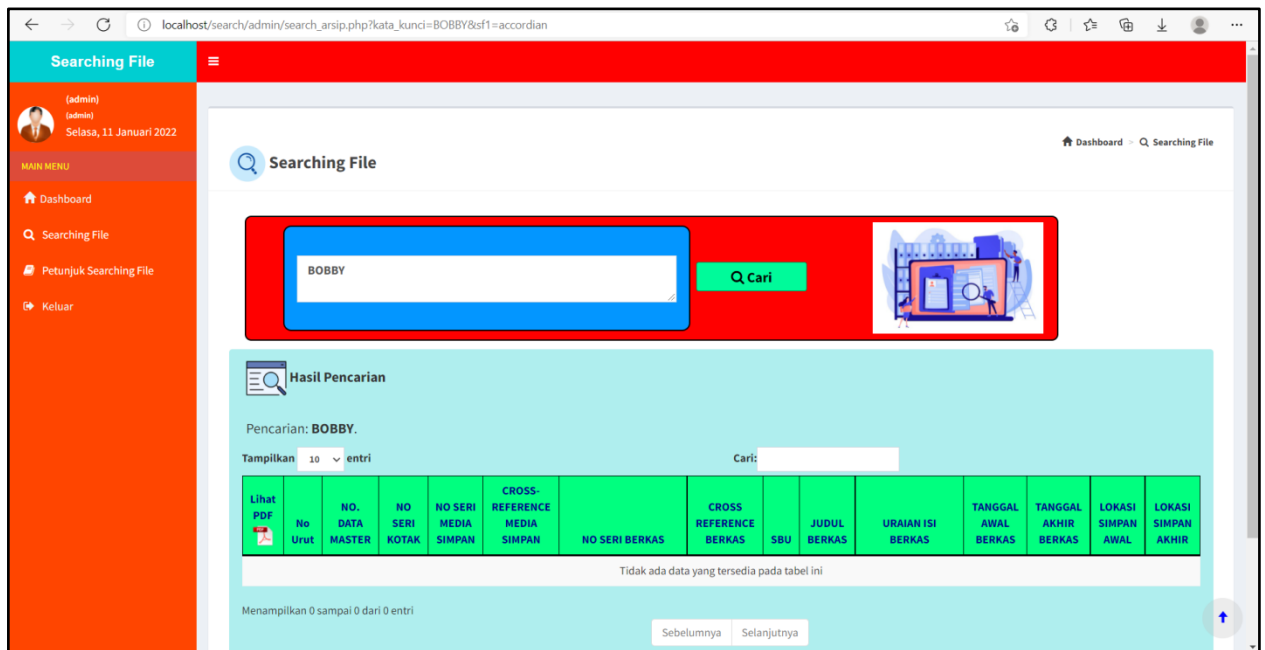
localhost/search/admin/search_arsip.php?kata_kunci=BOBBY&sf1=accordian

Searching File

(admin)
(admin)
Selasa, 11 Januari 2022

MAIN MENU

Dashboard

Searching File

Petunjuk Searching File

Keluar

Searching File

Dashboard > Searching File

BOBBY

Cari

Hasil Pencarian

Pencarian: **BOBBY**.

Tampilkan 10 entri

Cari:

| Lihat PDF | No Urut | NO. DATA MASTER | NO SERI KOTAK | NO SERI MEDIA SIMPAN | CROSS-REFERENCE MEDIA SIMPAN | NO SERI BERKAS | CROSS REFERENCE BERKAS | SBU | JUDUL BERKAS | URAIAN ISI BERKAS | TANGGAL AWAL BERKAS | TANGGAL AKHIR BERKAS | LOKASI SIMPAN AWAL | LOKASI SIMPAN AKHIR |
|---|---|---|---|---|---|---|---|---|---|---|---|---|---|---|
| Tidak ada data yang tersedia pada tabel ini | | | | | | | | | | | | | | |

Menampilkan 0 sampai 0 dari 0 entri

Sebelumnya Selanjutnya